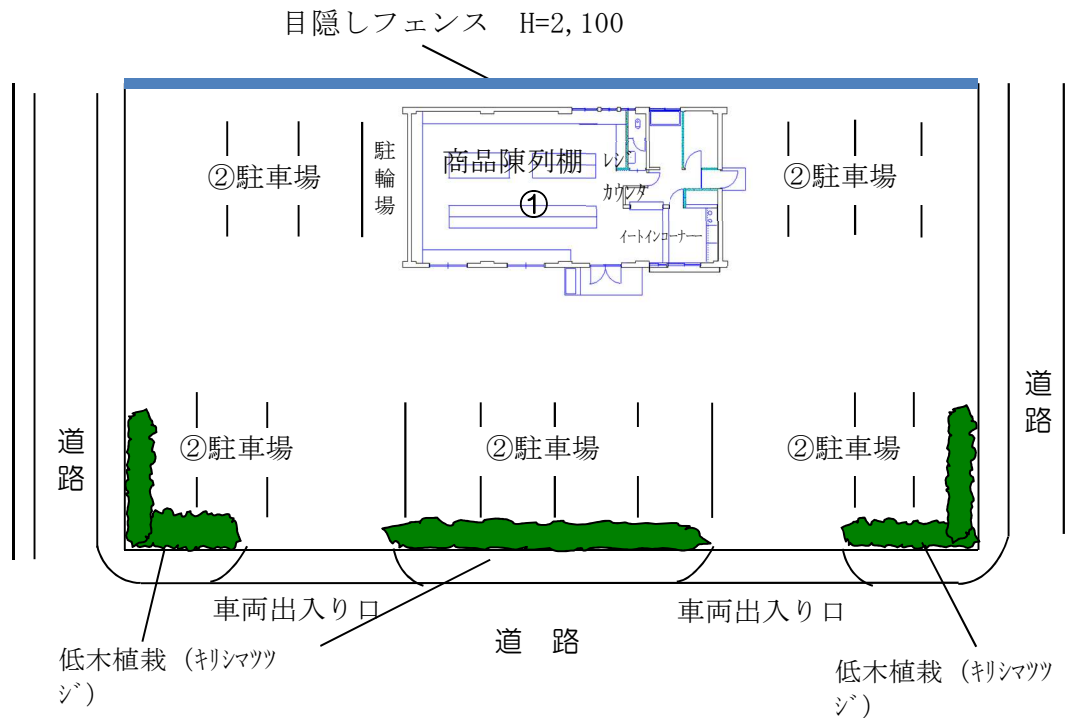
目隠しフェンス　H=2,100

駐輪場

商品陳列棚

レジ

カウンタ

①

イートインコーナー

②駐車場

②駐車場

道路

道路

②駐車場

②駐車場

②駐車場

車両出入り口

車両出入り口

道　路

低木植栽（ｷﾘｼﾏﾂﾂｼﾞ）

低木植栽（ｷﾘｼﾏﾂﾂｼﾞ）